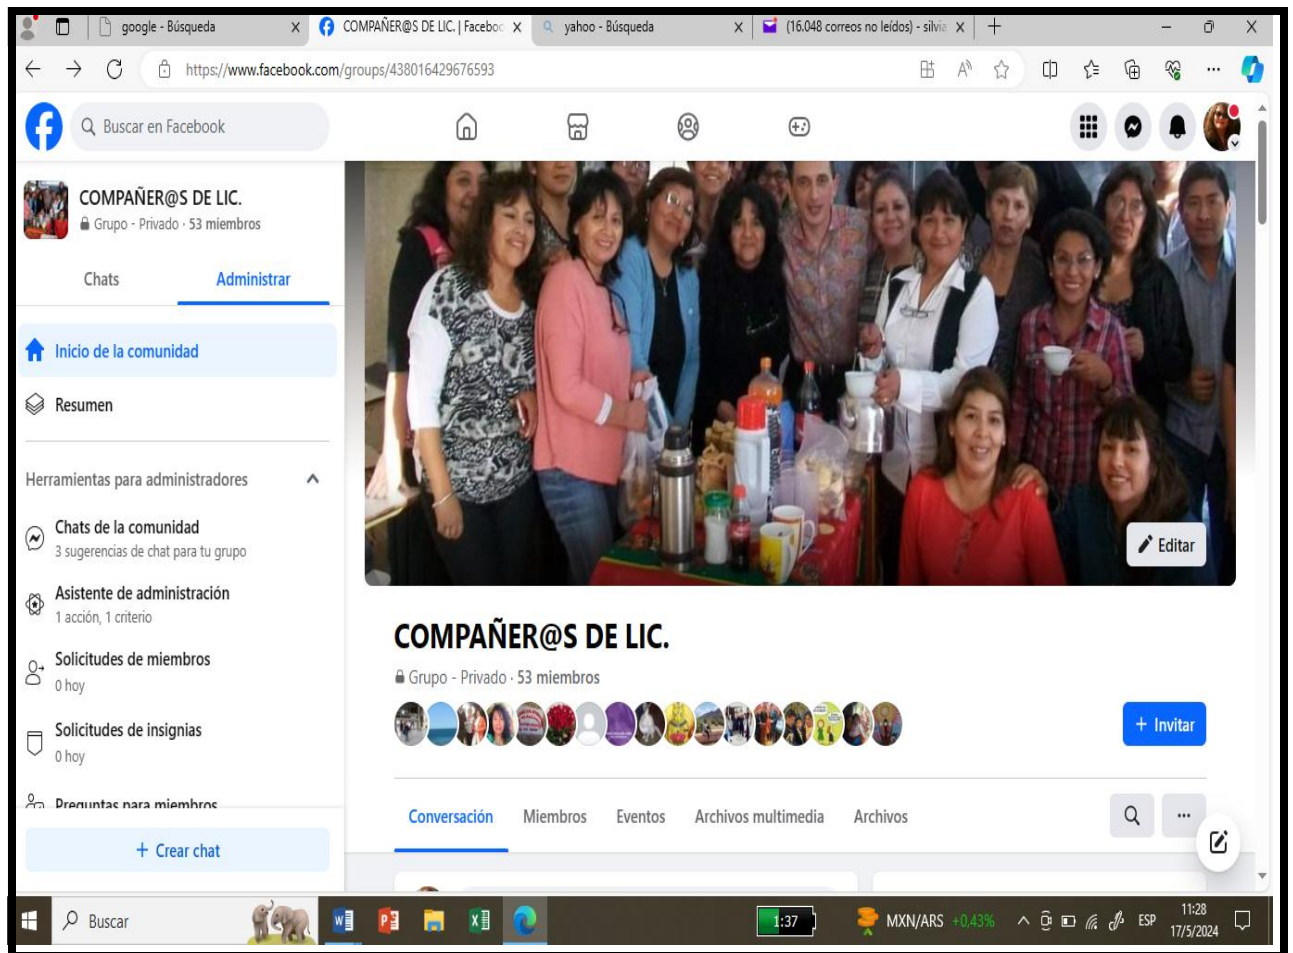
google - Búsqueda
COMPAÑER@S DE LIC. | Faceboo
yahoo - Búsqueda
(16.048 correos no leídos) - silvia

https://www.facebook.com/groups/438016429676593

Buscar en Facebook

COMPAÑER@S DE LIC.
Grupo · Privado · 53 miembros

Chats
Administrar

Inicio de la comunidad

Resumen

Herramientas para administradores

Chats de la comunidad
3 sugerencias de chat para tu grupo

Asistente de administración
1 acción, 1 criterio

Solicitudes de miembros
0 hoy

Solicitudes de insignias
0 hoy

Preguntas para miembros

+ Crear chat

Editar

COMPAÑER@S DE LIC.
Grupo · Privado · 53 miembros

+ Invitar

Conversación
Miembros
Eventos
Archivos multimedia
Archivos

Buscar
1:37
MXN/ARS +0,43%
ESP
11:28
17/5/2024